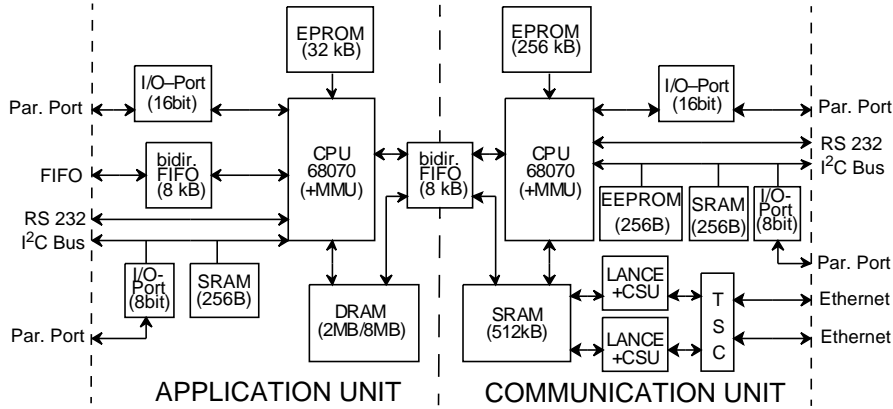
EPROM (32 kB)

I/O–Port (16bit)

Par. Port

bidir. FIFO (8 kB)

FIFO

CPU 68070 (+MMU)

RS 232

I$^2$C Bus

I/O-Port (8bit)

SRAM (256B)

Par. Port

DRAM (2MB/8MB)

bidir. FIFO (8 kB)

EPROM (256 kB)

I/O–Port (16bit)

Par. Port

CPU 68070 (+MMU)

RS 232

I$^2$C Bus

EEPROM (256B)

SRAM (256B)

I/O-Port (8bit)

Par. Port

SRAM (512kB)

LANCE +CSU

LANCE +CSU

T S C

Ethernet

Ethernet

APPLICATION UNIT

COMMUNICATION UNIT